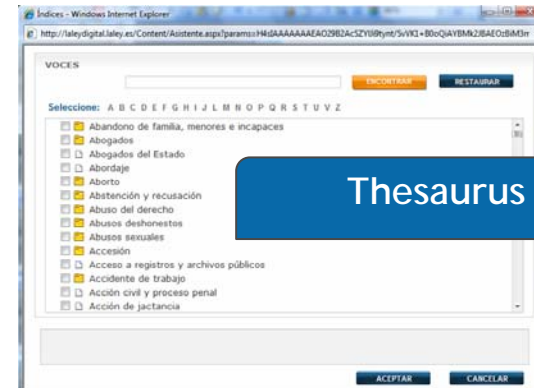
Índices - Windows Internet Explorer

http://laleydigital.laley.es/Content/Asistente.aspx?params=H4sIAAAAAAAEAO29B2AcSZYlJi8tynt/SvVK1+B0oQiAYBMk2JBAEOzBiM3rr

VOCES

ENCONTRAR RESTAURAR

Seleccione: A B C D E F G H I J L M N O P Q R S T U V Z

Abandono de familia, menores e incapaces
Abogados
Abogados del Estado
Abordaje
Aborto
Abstención y recusación
Abuso del derecho
Abusos deshonestos
Abusos sexuales
Accesión
Acceso a registros y archivos públicos
Accidente de trabajo
Acción civil y proceso penal
Acción de jactancia

Thesaurus

ACEPTAR CANCELAR